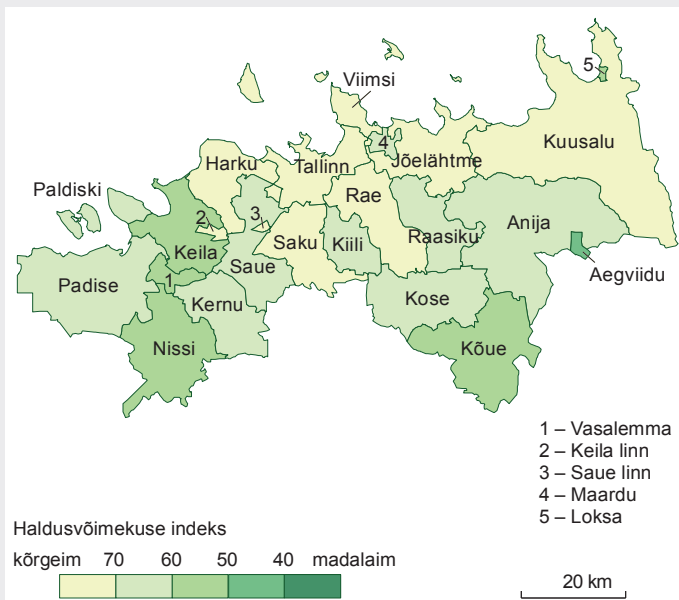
5
Viimsi
Kuusalu
4
Harku
Tallinn
Jõelähtme
Paldiski
Rae
2
3
Anija
Raasiku
Saku
Kiili
Keila
Saue
Aegviidu
1
Padise
Kernu
Kose
Nissi
Kõue

1 – Vasalemma
2 – Keila linn
3 – Saue linn
4 – Maardu
5 – Loksa

Haldusvõimekuse indeks
kõrgeim 70 60 50 40 madalaim

20 km